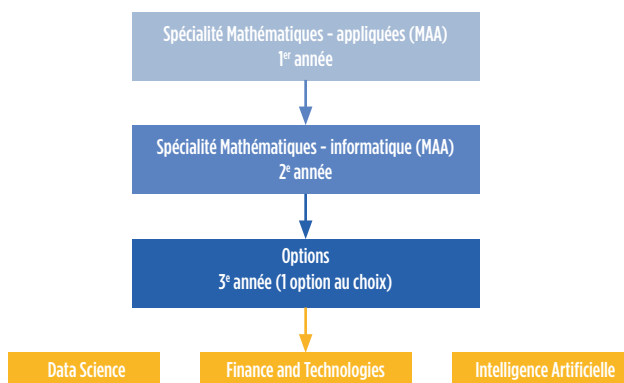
Spécialité Mathématiques - appliquées (MAA)
1$^{er}$ année

Spécialité Mathématiques - informatique (MAA)
2$^{e}$ année

Options
3$^{e}$ année (1 option au choix)

Data Science

Finance and Technologies

Intelligence Artificielle